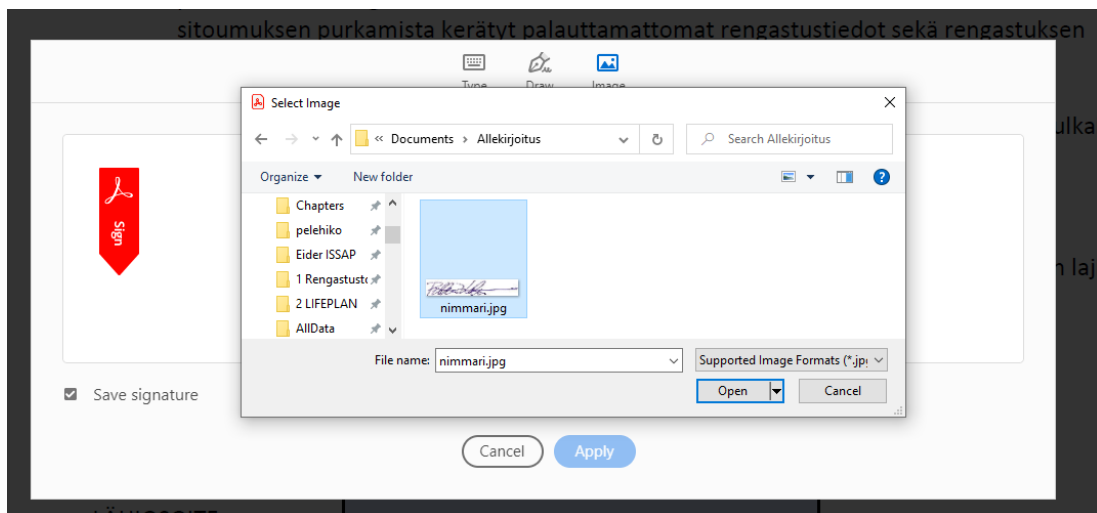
sitoumuksen purkamista kerätyt palauttamattomat rengastustiedot sekä rengastuksen

Type Draw Image

ulka

n laj

Sign

Save signature

Cancel Apply

Select Image

« Documents > Allekirjoitus

Search Allekirjoitus

Organize ▾ New folder

Chapters
pelehiko
Eider ISSAP
1 Rengastust
2 LIFEPLAN
AllData

nimmari.jpg

File name: nimmari.jpg

Supported Image Formats (*.jp

Open

Cancel